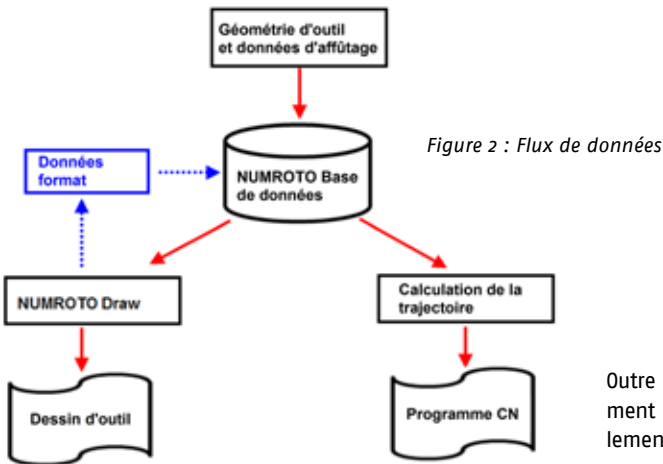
Géométrie d'outil et données d'affûtage

Figure 2 : Flux de données

Données format

NUMROTO Base de données

NUMROTO Draw

Calculation de la trajectoire

Dessin d'outil

Programme CN

Outre
ment
lemen